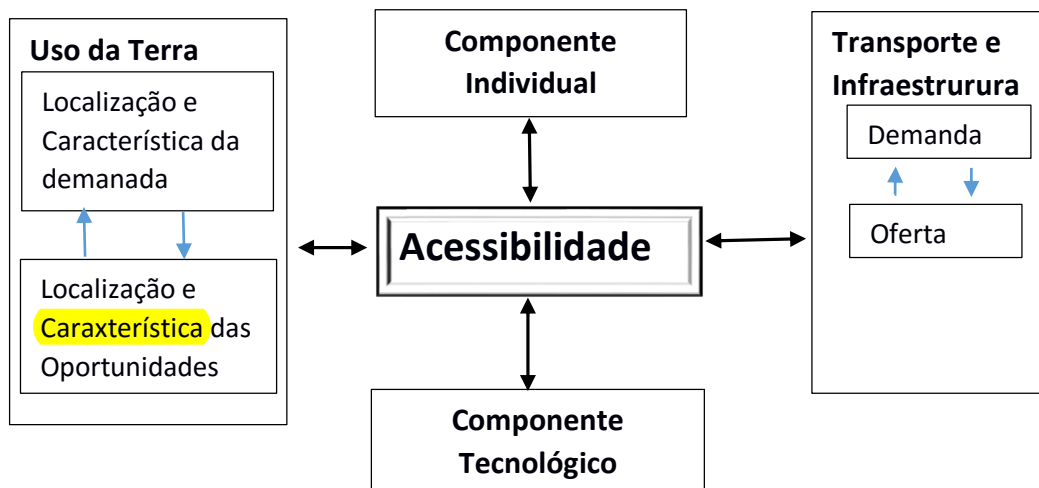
Uso da Terra

Localização e Característica da demanada

Localização e Caraxterística das Oportunidades

Componente Individual

Acessibilidade

Componente Tecnológico

Transporte e Infraestrurura

Demanda

Oferta